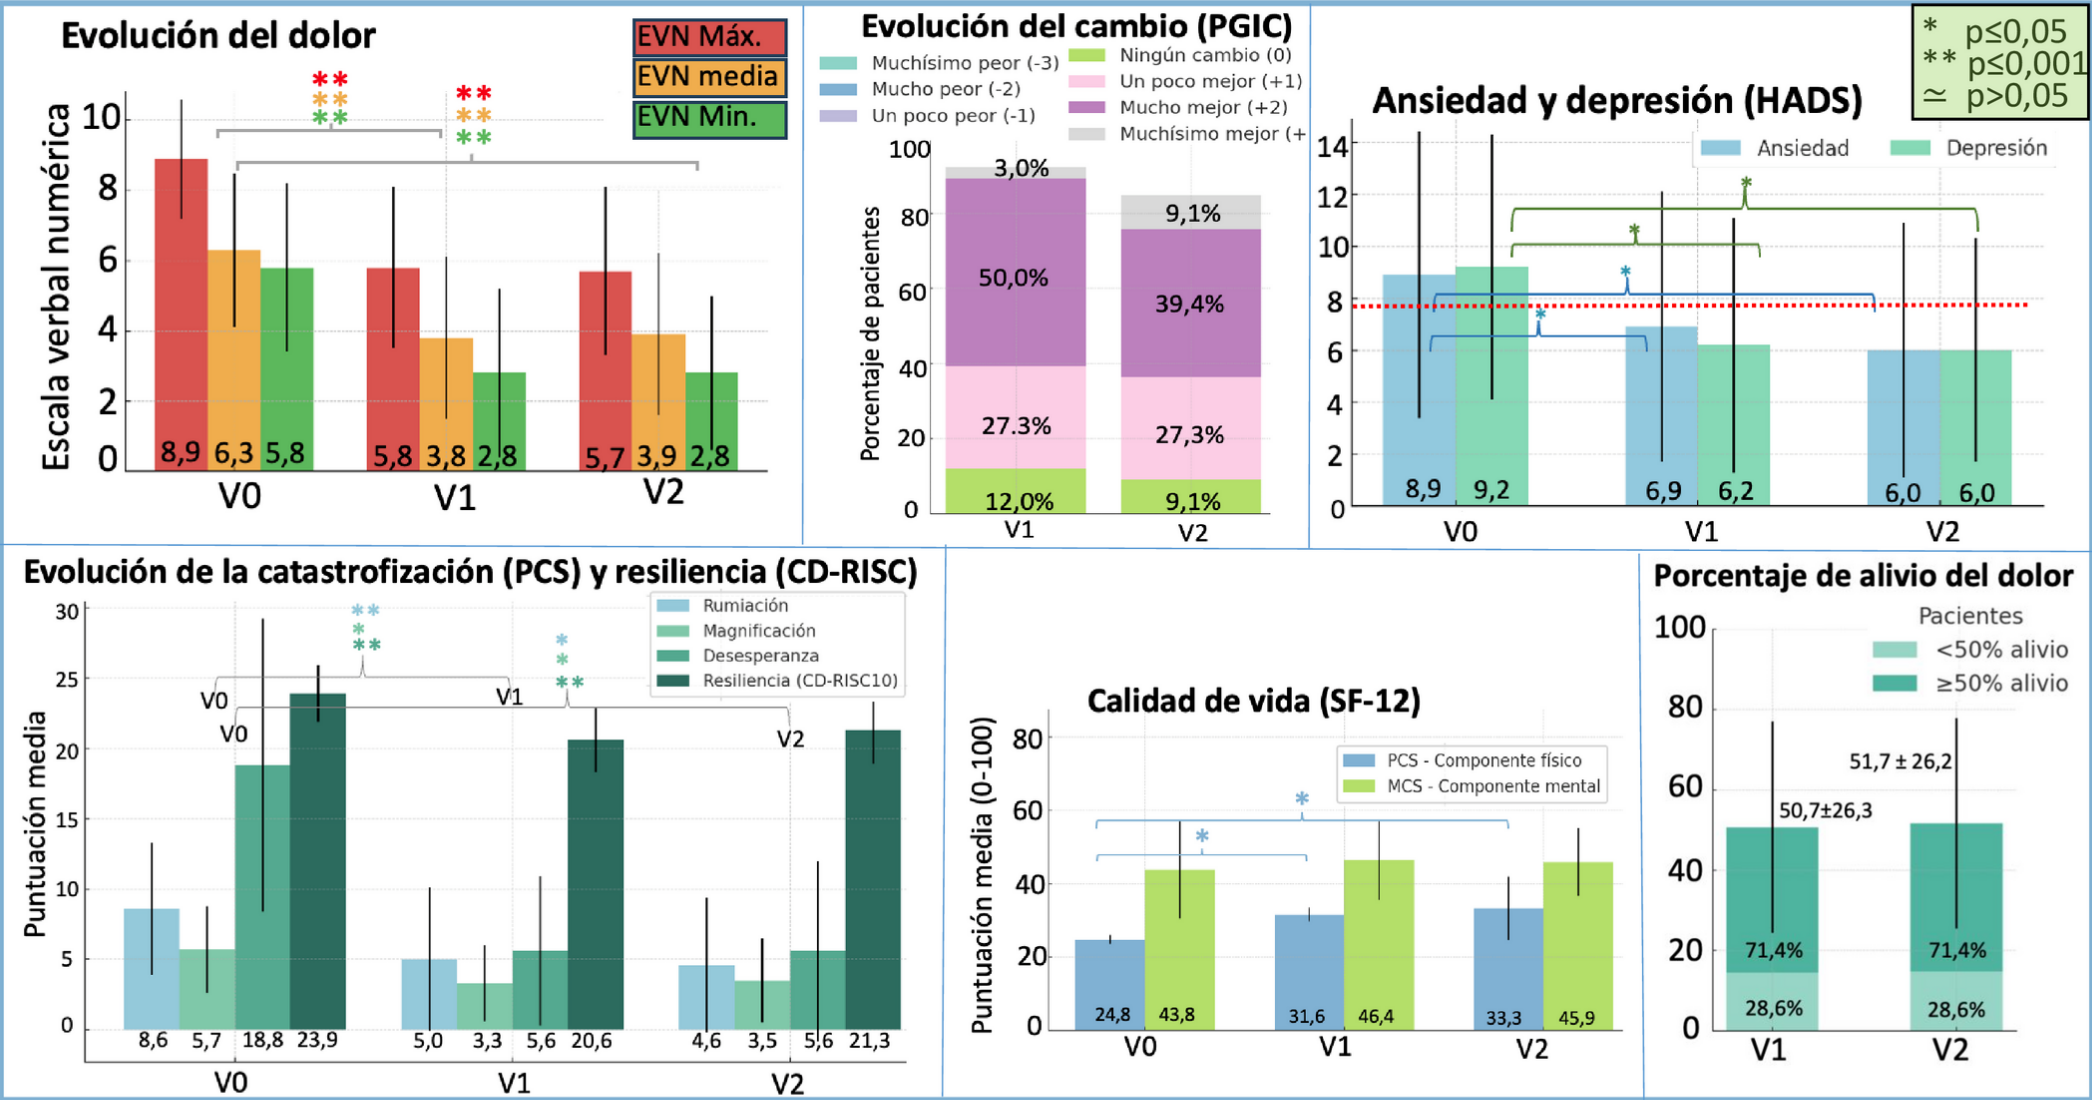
Evolución del dolor

EVN Máx.
EVN media
EVN Min.

Escala verbal numérica

10
8
6
4
2
0

** ** **
** ** **

8,9 6,3 5,8
5,8 3,8 2,8
5,7 3,9 2,8

V0 V1 V2

Evolución del cambio (PGIC)

Muchísimo peor (-3)
Mucho peor (-2)
Un poco peor (-1)
Ningún cambio (0)
Un poco mejor (+1)
Mucho mejor (+2)
Muchísimo mejor (+

Porcentaje de pacientes

100
80
60
40
20
0

3,0%
50,0%
27.3%
12,0%

9,1%
39,4%
27,3%
9,1%

V1 V2

* p≤0,05
** p≤0,001
≃ p>0,05

Ansiedad y depresión (HADS)

Ansiedad
Depresión

14
12
10
8
6
4
2
0

* * * *

8,9 9,2
6,9 6,2
6,0 6,0

V0 V1 V2

Evolución de la catastrofización (PCS) y resiliencia (CD-RISC)

Rumiación
Magnificación
Desesperanza
Resiliencia (CD-RISC10)

Puntuación media

30
25
20
15
10
5
0

**
*
**

*
*
**

V0 V1
V0 V2

8,6 5,7 18,8 23,9
5,0 3,3 5,6 20,6
4,6 3,5 5,6 21,3

V0 V1 V2

Calidad de vida (SF-12)

PCS - Componente físico
MCS - Componente mental

Puntuación media (0-100)

80
60
40
20
0

*
*

24,8 43,8
31,6 46,4
33,3 45,9

V0 V1 V2

Porcentaje de alivio del dolor

Pacientes
<50% alivio
≥50% alivio

100
80
60
40
20
0

50,7±26,3
51,7 ± 26,2

71,4%
28,6%
71,4%
28,6%

V1 V2